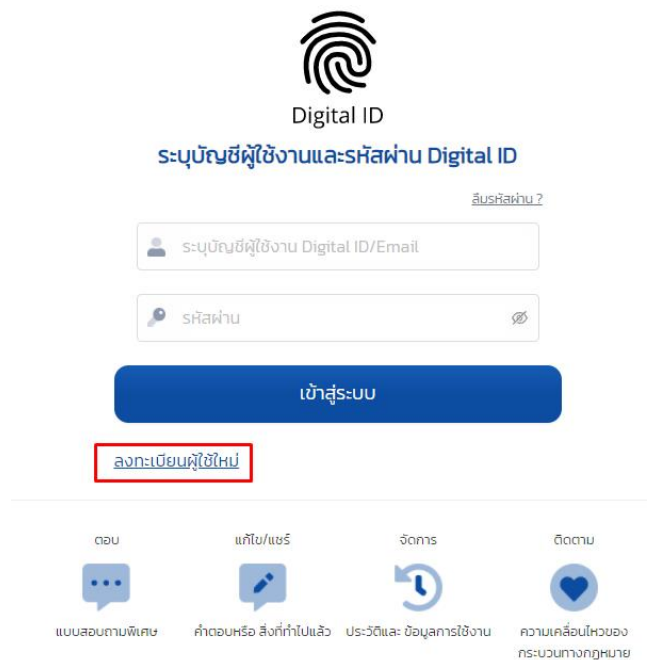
Digital ID

ระบุบัญชีผู้ใช้งานและรหัสผ่าน Digital ID

ลืมรหัสผ่าน ?

ระบุบัญชีผู้ใช้งาน Digital ID/Email

รหัสผ่าน

เข้าสู่ระบบ

ลงทะเบียนผู้ใช้ใหม่

ตอบ
แบบสอบถามพิเศษ

แก้ไข/แชร์
คำตอบหรือ สิ่งที่ทำไปแล้ว

จัดการ
ประวัติและ ข้อมูลการใช้งาน

ติดตาม
ความเคลื่อนไหวของ กระบวนทางกฎหมาย